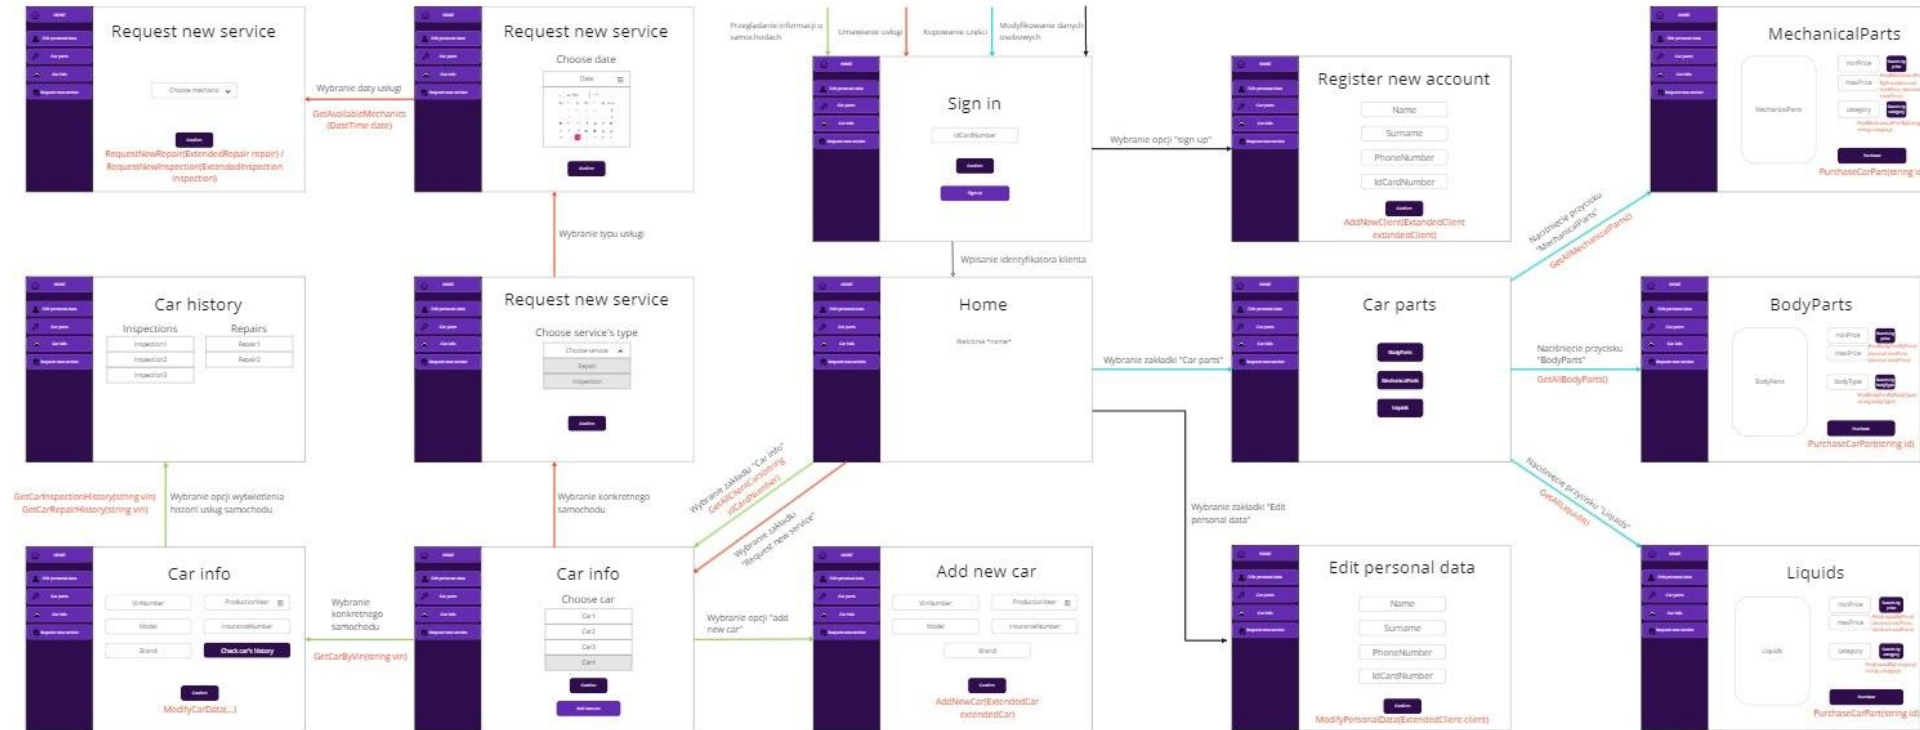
Request new service

Choose mechanic

Confirm

RequestNewRepair(ExtendedRepair repair) / RequestNewInspection(ExtendedInspection inspection)

Wybranie daty usługi

GetAvailableMechanics (DateTime date)

Request new service

Choose date

Date

Confirm

Wybranie typu usługi

Przeglądanie informacji o samochodach

Umawianie usługi

Kupowanie części

Modyfikowanie danych osobowych

Sign in

IdCardNumber

Confirm

Sign up

Wybranie opcji "sign up"

Wpisanie identyfikatora klienta

Register new account

Name

Surname

PhoneNumber

IdCardNumber

Confirm

AddNewClient(ExtendedClient extendedClient)

MechanicalParts

MechanicalParts

minPrice

maxPrice

category

Purchase

PurchaseCarPart(string id)

Naciśnięcie przycisku "MechanicalParts"

GetAllMechanicalParts()

Car history

Inspections

Repairs

Inspection1

Inspection2

Inspection3

Repair1

Repair2

Request new service

Choose service's type

Choose service

Repair

Inspection

Confirm

Home

Welcome *name*

Wybranie zakładki "Car parts"

Car parts

BodyParts

MechanicalParts

Liquids

Naciśnięcie przycisku "BodyParts"

GetAllBodyParts()

BodyParts

BodyParts

minPrice

maxPrice

bodyType

Purchase

PurchaseCarPart(string id)

GetCarInspectionHistory(string vin)
GetCarRepairHistory(string vin)

Wybranie opcji wyświetlenia historii usług samochodu

Wybranie konkretnego samochodu

Wybranie zakładki "Car info"

GetAllClientCars(string idCardNumber)

Wybranie zakładki "Request new service"

Wybranie zakładki "Edit personal data"

Naciśnięcie przycisku "Liquids"

GetAllLiquids()

Car info

VinNumber

ProductionYear

Model

InsuranceNumber

Brand

Check car's history

Confirm

ModifyCarData(...)

Wybranie konkretnego samochodu

GetCarByVin(string vin)

Car info

Choose car

Car1

Car2

Car3

Car4

Confirm

Add new car

Wybranie opcji "add new car"

Add new car

VinNumber

ProductionYear

Model

InsuranceNumber

Brand

Confirm

AddNewCar(ExtendedCar extendedCar)

Edit personal data

Name

Surname

PhoneNumber

IdCardNumber

Confirm

ModifyPersonalData(ExtendedClient client)

Liquids

Liquids

minPrice

maxPrice

category

Purchase

PurchaseCarPart(string id)